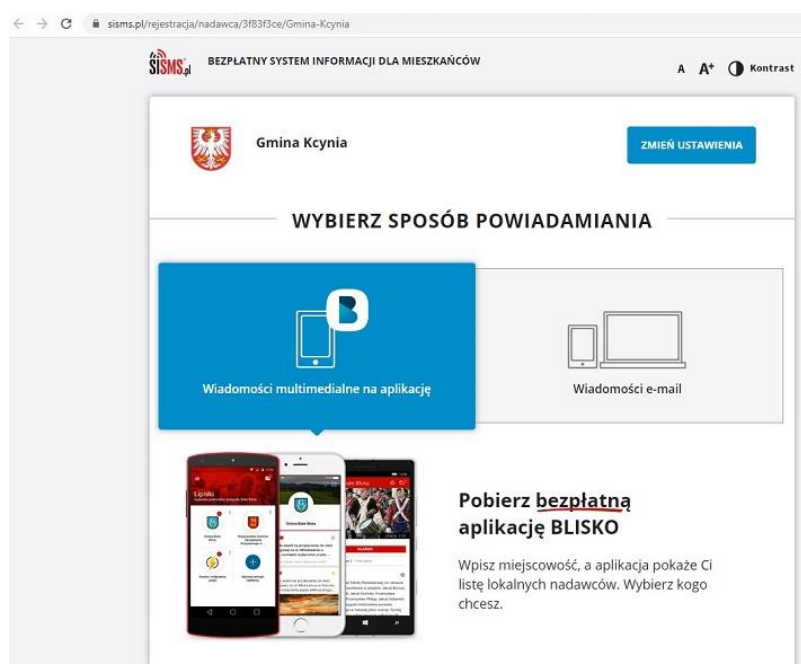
sisms.pl/rejestracja/nadawca/3f83f3ce/Gmina-Kcynia

SISMS.pl BEZPŁATNY SYSTEM INFORMACJI DLA MIESZKAŃCÓW

A A+ Kontrast

Gmina Kcynia

ZMIEŃ USTAWIENIA

WYBIERZ SPOSÓB POWIADAMIANIA

Wiadomości multimedialne na aplikację

Wiadomości e-mail

Lipniki

Gmina Blisko

ALARMY

Pobierz bezpłatną aplikację BLISKO

Wpisz miejscowość, a aplikacja pokaże Ci listę lokalnych nadawców. Wybierz kogo chcesz.